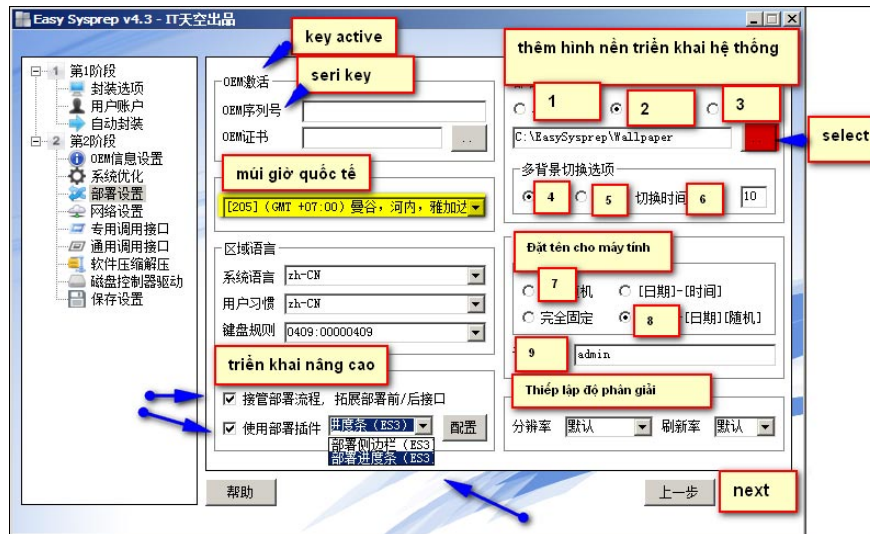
Easy Sysprep v4.3 - IT天空出品

key active

thêm hình nền triển khai hệ thống

第1阶段
封装选项
用户账户
自动封装
第2阶段
OEM信息设置
系统优化
部署设置
网络设置
专用调用接口
通用调用接口
软件压缩解压
磁盘控制器驱动
保存设置

OEM激活
seri key
OEM序列号
OEM证书
...

múi giờ quốc tế
[205] (GMT +07:00) 曼谷，河内，雅加达

区域语言
系统语言 zh-CN
用户习惯 zh-CN
键盘规则 0409:00000409

triển khai nâng cao
接管部署流程，拓展部署前/后接口
使用部署插件 进度条 (ES3)
部署侧边栏 (ES3)
部署进度条 (ES3)
配置

1
2
3
C:\EasySysprep\Wallpaper
select

多背景切换选项
4
5
切换时间
6
10

Đặt tên cho máy tính
7
机
[日期]-[时间]
完全固定
8
[日期][随机]
9
admin

Thiếp lập độ phân giải
分辨率 默认
刷新率 默认

帮助
上一步
next